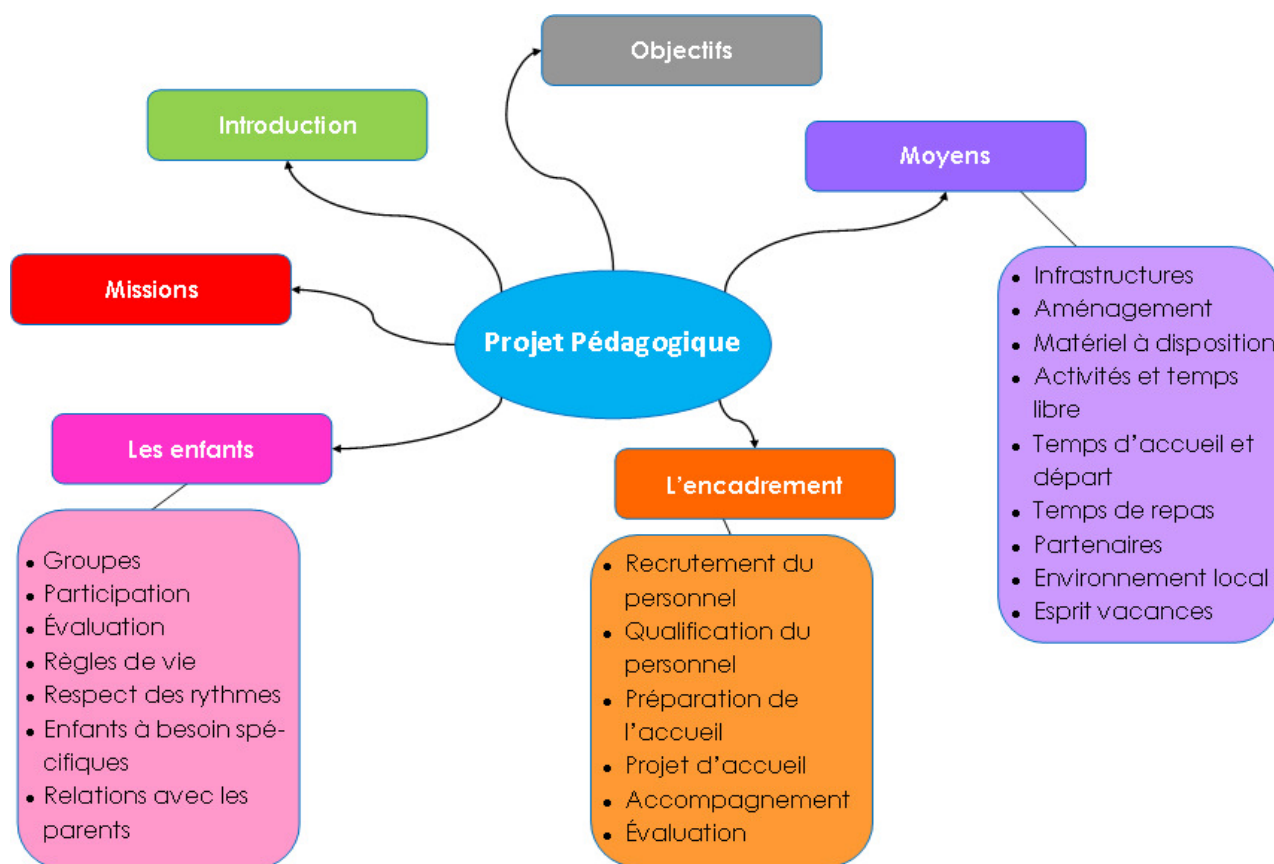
Objectifs

Introduction

Moyens

- Infrastructures
- Aménagement
- Matériel à disposition
- Activités et temps libre
- Temps d'accueil et départ
- Temps de repas
- Partenaires
- Environnement local
- Esprit vacances

Missions

Projet Pédagogique

Les enfants

- Groupes
- Participation
- Évaluation
- Règles de vie
- Respect des rythmes
- Enfants à besoin spécifiques
- Relations avec les parents

L'encadrement

- Recrutement du personnel
- Qualification du personnel
- Préparation de l'accueil
- Projet d'accueil
- Accompagnement
- Évaluation